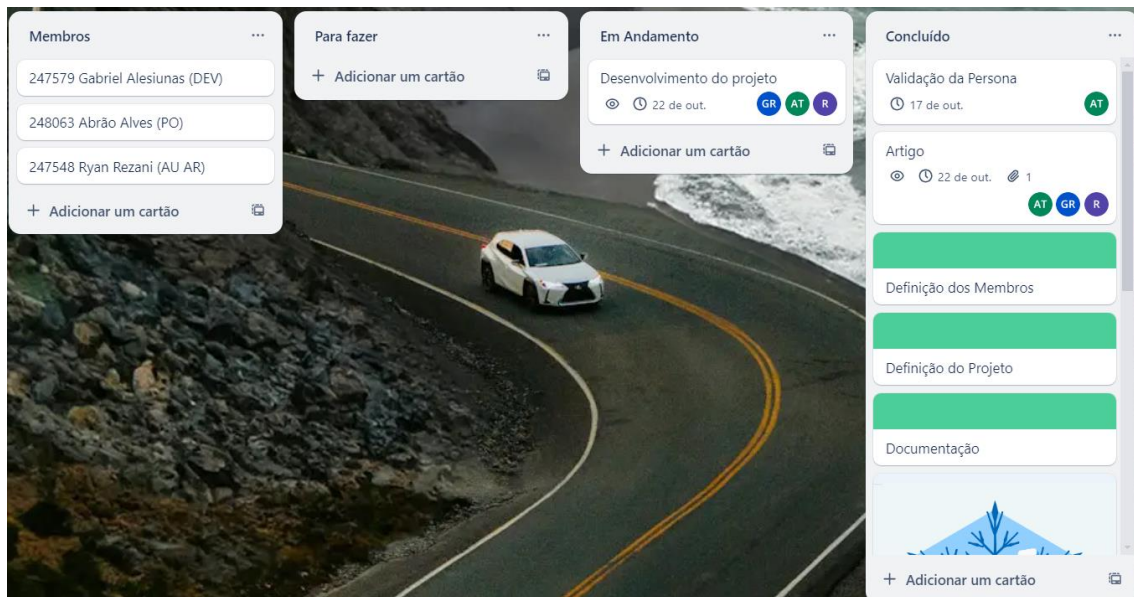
Membros ...

247579 Gabriel Alesiunas (DEV)

248063 Abrão Alves (PO)

247548 Ryan Rezani (AU AR)

+ Adicionar um cartão

Para fazer ...

+ Adicionar um cartão

Em Andamento ...

Desenvolvimento do projeto

22 de out. GR AT R

+ Adicionar um cartão

Concluído ...

Validação da Persona

17 de out. AT

Artigo

22 de out. 1

AT GR R

Definição dos Membros

Definição do Projeto

Documentação

+ Adicionar um cartão